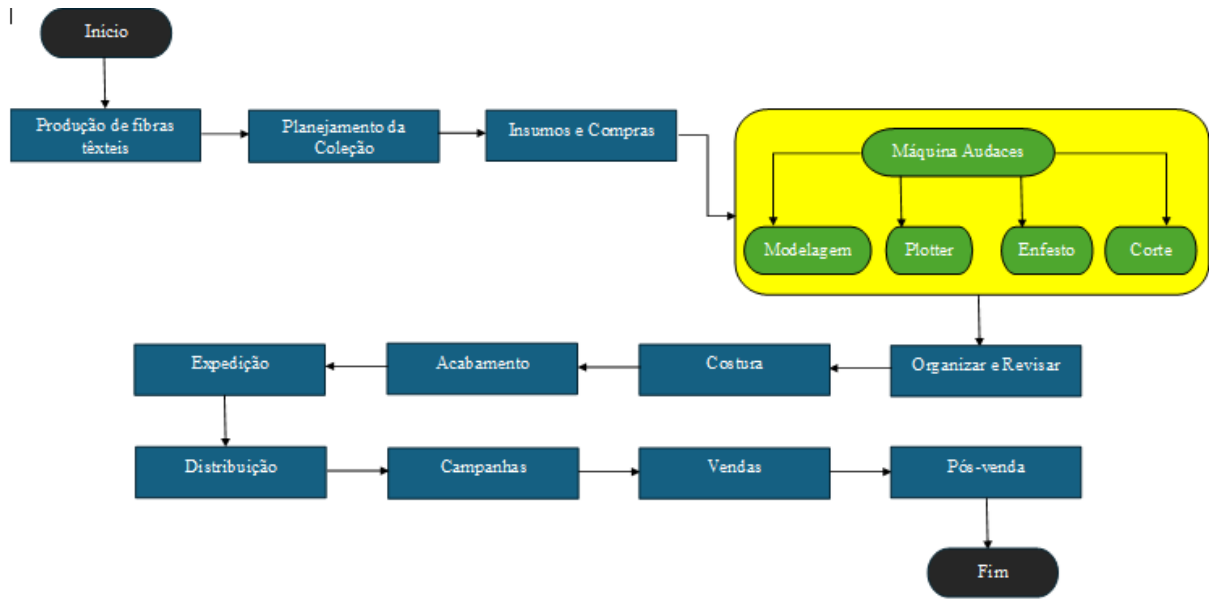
Inicio

Produção de fibras têxteis

Planejamento da Coleção

Insumos e Compras

Máquina Audaces

Modelagem

Plotter

Enfesto

Corte

Organizar e Revisar

Costura

Acabamento

Expedição

Distribuição

Campanhas

Vendas

Pós-venda

Fim